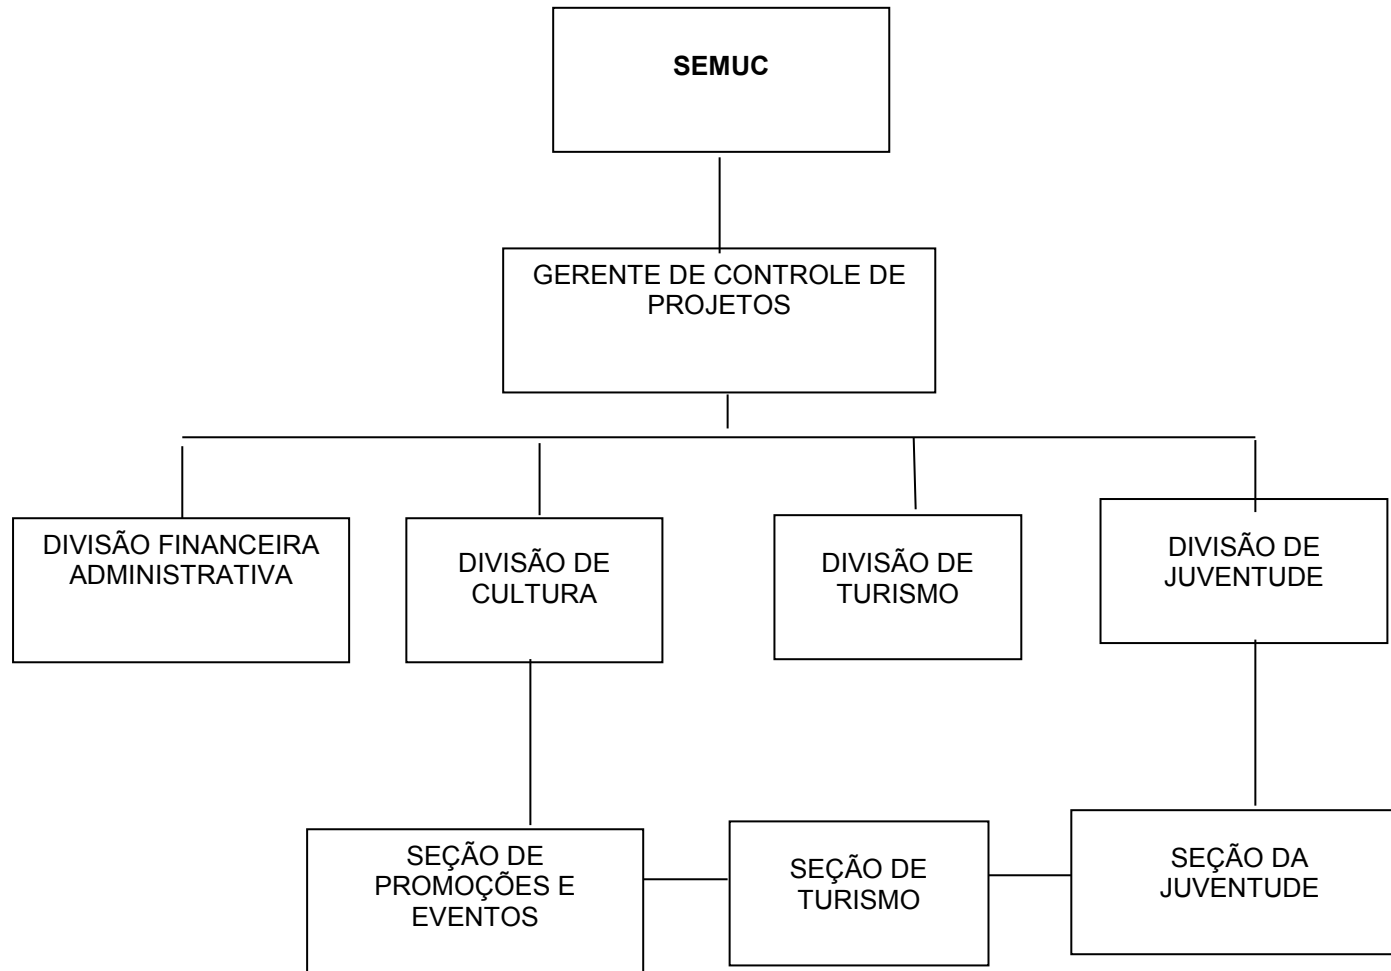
SEMUC

GERENTE DE CONTROLE DE PROJETOS

DIVISÃO FINANCEIRA ADMINISTRATIVA

DIVISÃO DE CULTURA

DIVISÃO DE TURISMO

DIVISÃO DE JUVENTUDE

SEÇÃO DE PROMOÇÕES E EVENTOS

SEÇÃO DE TURISMO

SEÇÃO DA JUVENTUDE